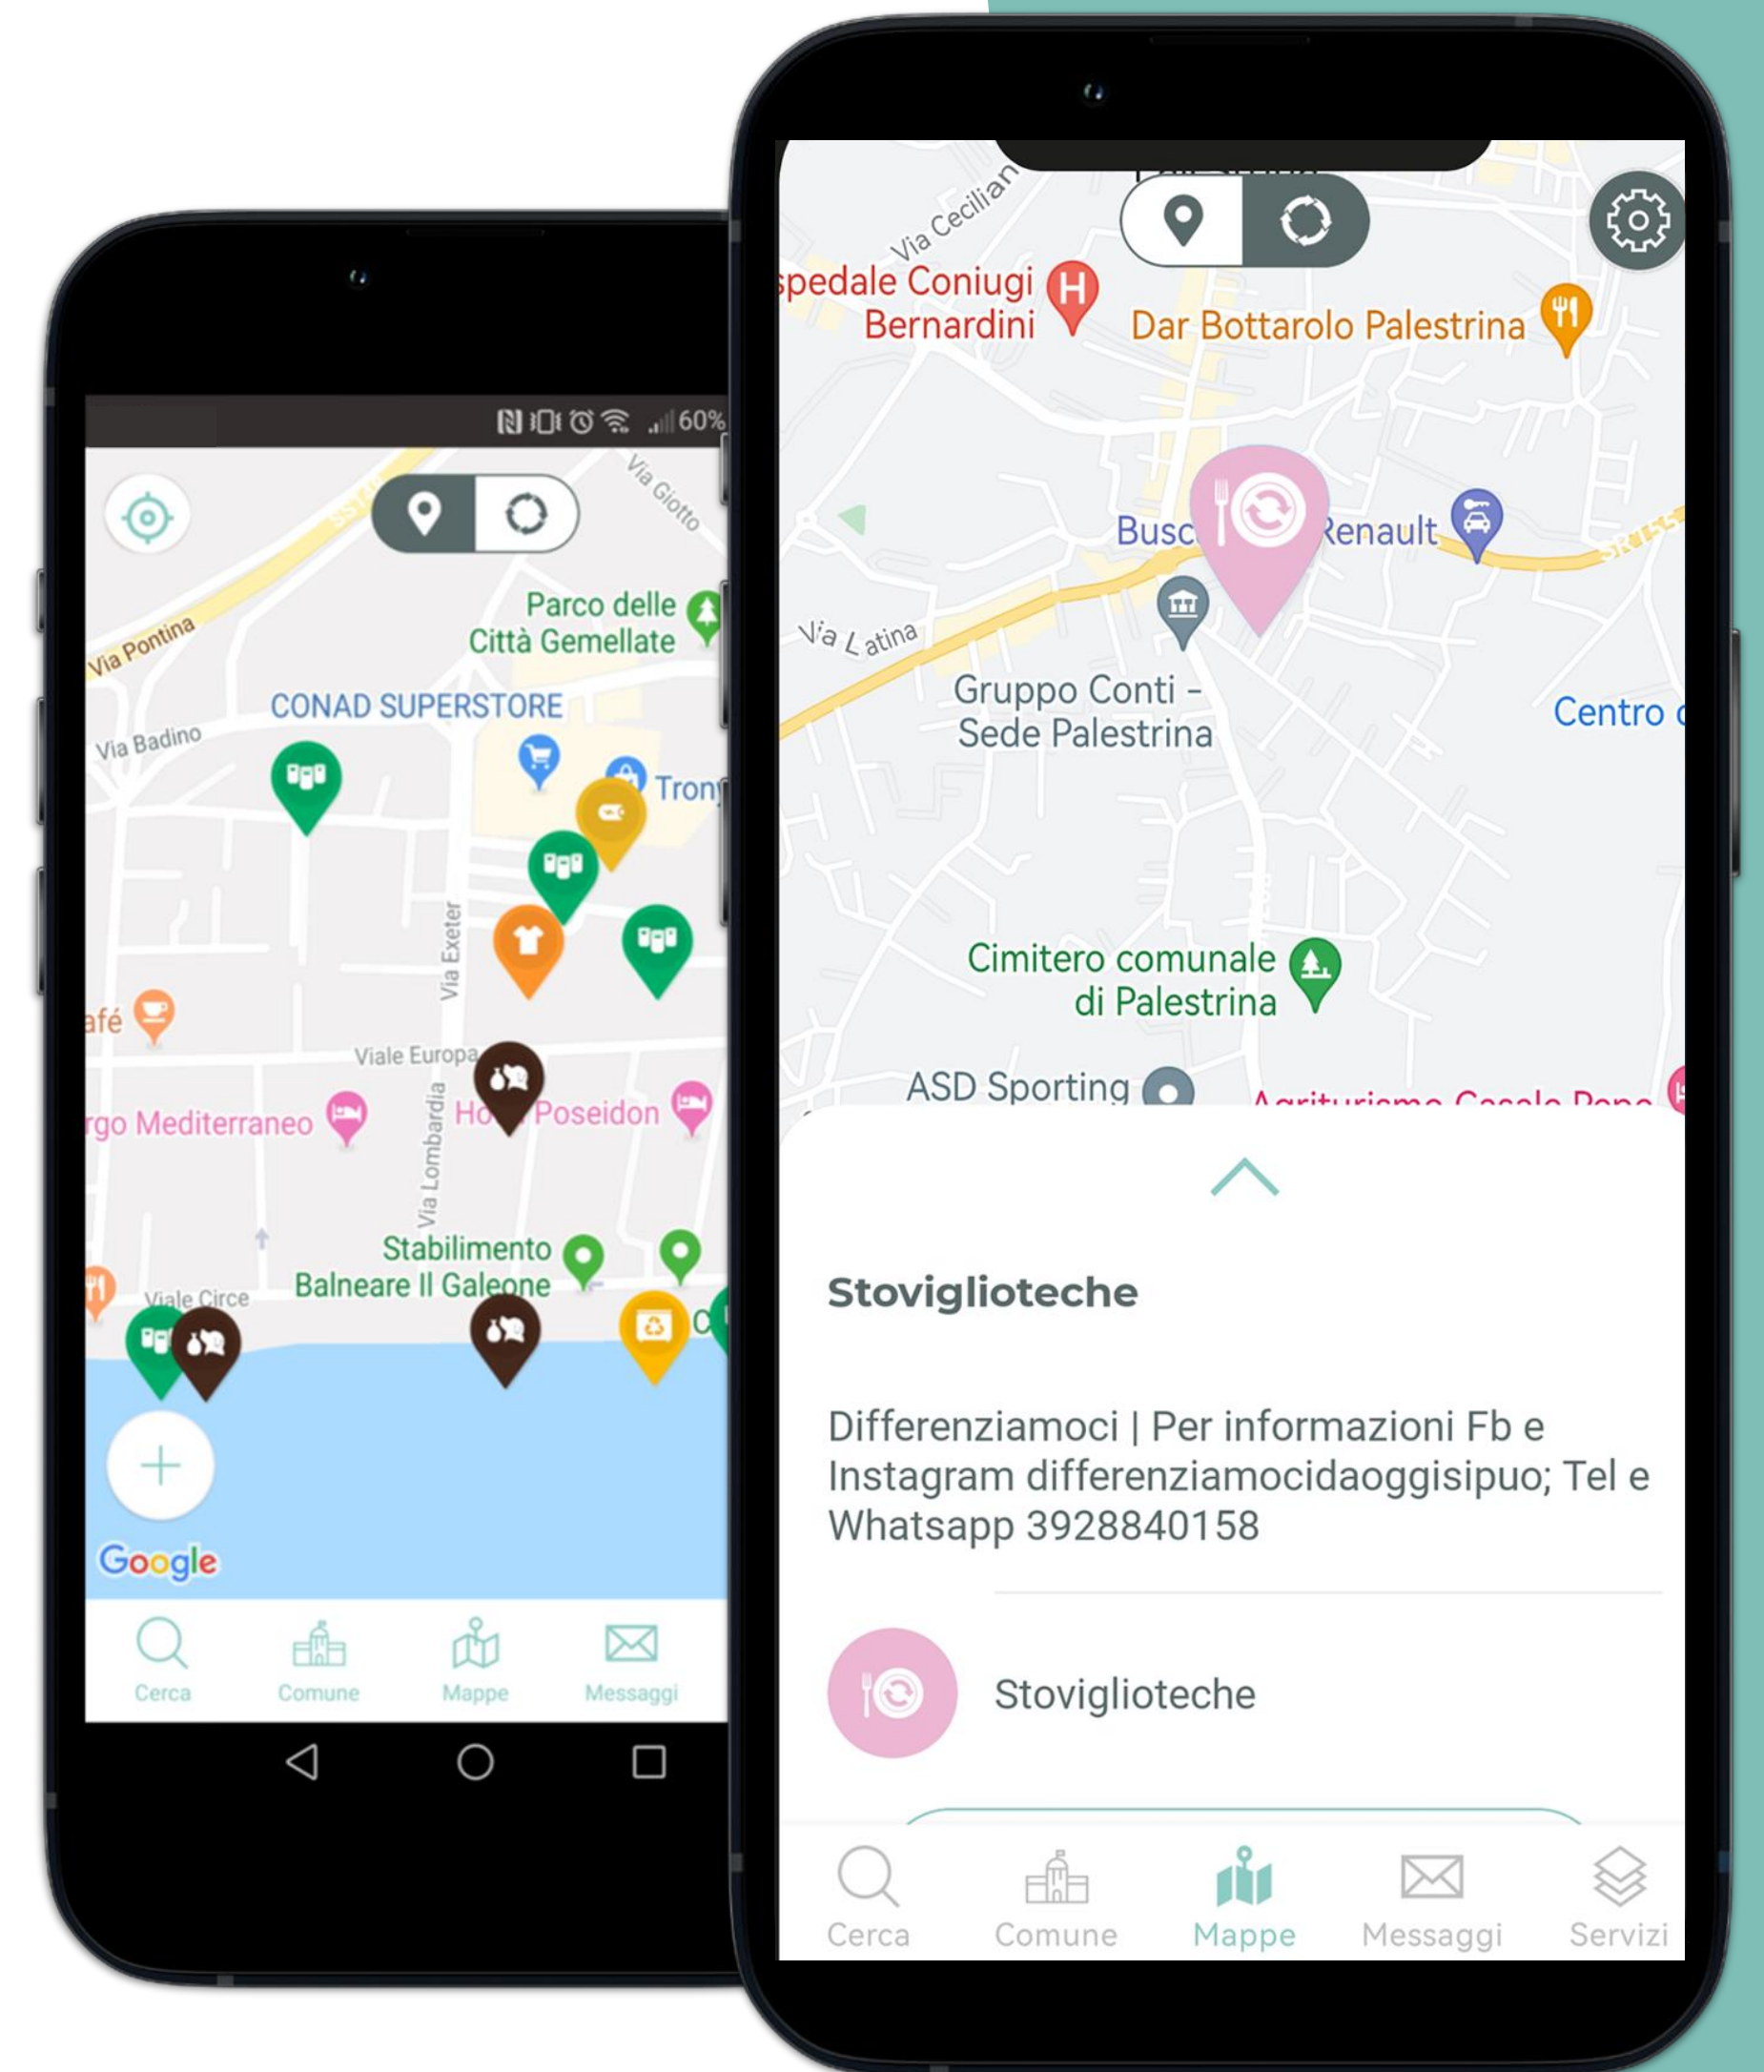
60%

Via Giotto
Via Pontina
Parco delle Città Gemellate
CONAD SUPERSTORE
Via Badino
Tron
Via Exeter
afé
Viale Europa
rgo Mediterraneo
Ho Poseidon
Via Lombardia
Stabilimento Balneare Il Galeone
Viale Circe
Google

Cerca
Comune
Mappe
Messaggi

Via Cecilian
spedale Coniugi Bernardini
Dar Bottarolo Palestrina
Busc
Renault
Via Latina
Gruppo Conti - Sede Palestrina
Centro
Cimitero comunale di Palestrina
ASD Sporting
Agriturismo Casale Papa

Stoviglioteche

Differenziamoci | Per informazioni Fb e Instagram differenziamocidaoggisipuo; Tel e Whatsapp 3928840158

Stoviglioteche

Cerca
Comune
Mappe
Messaggi
Servizi